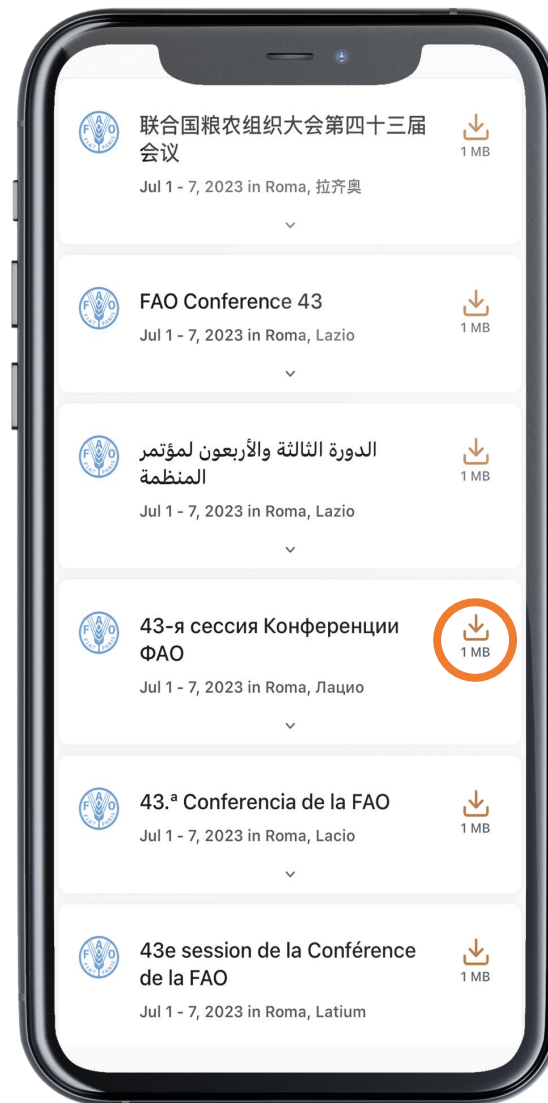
FAO FIAT PANIS

联合国粮农组织大会第四十三届会议
Jul 1 - 7, 2023 in Roma, 拉齐奥
1 MB

FAO FIAT PANIS

FAO Conference 43
Jul 1 - 7, 2023 in Roma, Lazio
1 MB

FAO FIAT PANIS

الدورة الثالثة والأربعون لمؤتمر المنظمة
Jul 1 - 7, 2023 in Roma, Lazio
1 MB

FAO FIAT PANIS

43-я сессия Конференции ФАО
Jul 1 - 7, 2023 in Roma, Лацио
1 MB

FAO FIAT PANIS

43.ª Conferencia de la FAO
Jul 1 - 7, 2023 in Roma, Lacio
1 MB

FAO FIAT PANIS

43e session de la Conférence de la FAO
Jul 1 - 7, 2023 in Roma, Latium
1 MB